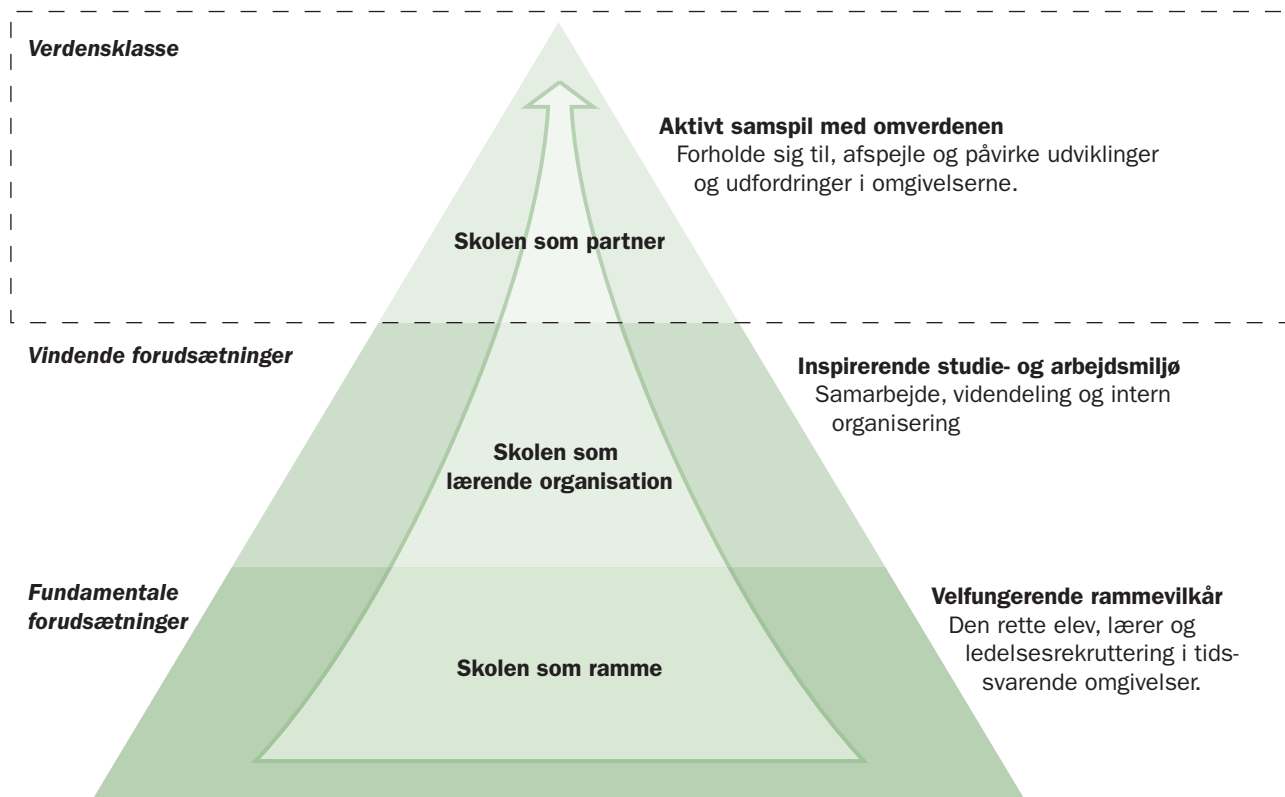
Verdensklasse

Aktivt samspil med omverdenen
Forholde sig til, afspejle og påvirke udviklinger og udfordringer i omgivelserne.

Skolen som partner

Vindende forudsætninger

Inspirerende studie- og arbejdsmiljø
Samarbejde, videndeling og intern organisering

Skolen som lærende organisation

Fundamentale forudsætninger

Velfungerende rammevilkår
Den rette elev, lærer og ledelsesrekruttering i tidssvarende omgivelser.

Skolen som ramme